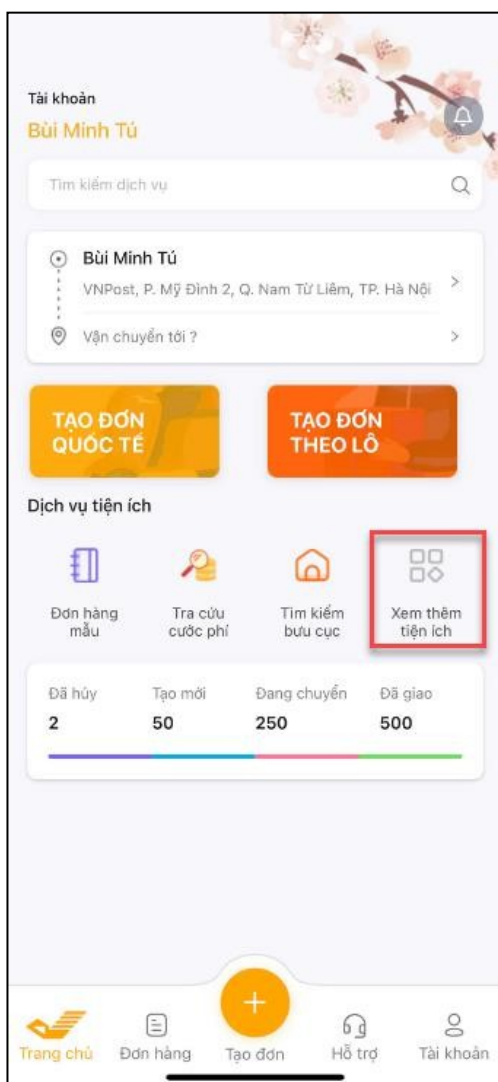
Tài khoản
Bùi Minh Tú

Tìm kiếm dịch vụ

Bùi Minh Tú
VNPost, P. Mỹ Đình 2, Q. Nam Từ Liêm, TP. Hà Nội >
Vận chuyển tới ? >

TẠO ĐƠN QUỐC TẾ
TẠO ĐƠN THEO LÔ

Dịch vụ tiện ích

Đơn hàng mẫu
Tra cứu cước phí
Tìm kiếm bưu cục
Xem thêm tiện ích

| Đã hủy | Tạo mới | Đang chuyển | Đã giao |
|---|---|---|---|
| 2 | 50 | 250 | 500 |

Trang chủ
Đơn hàng
+
Tạo đơn
Hỗ trợ
Tài khoản